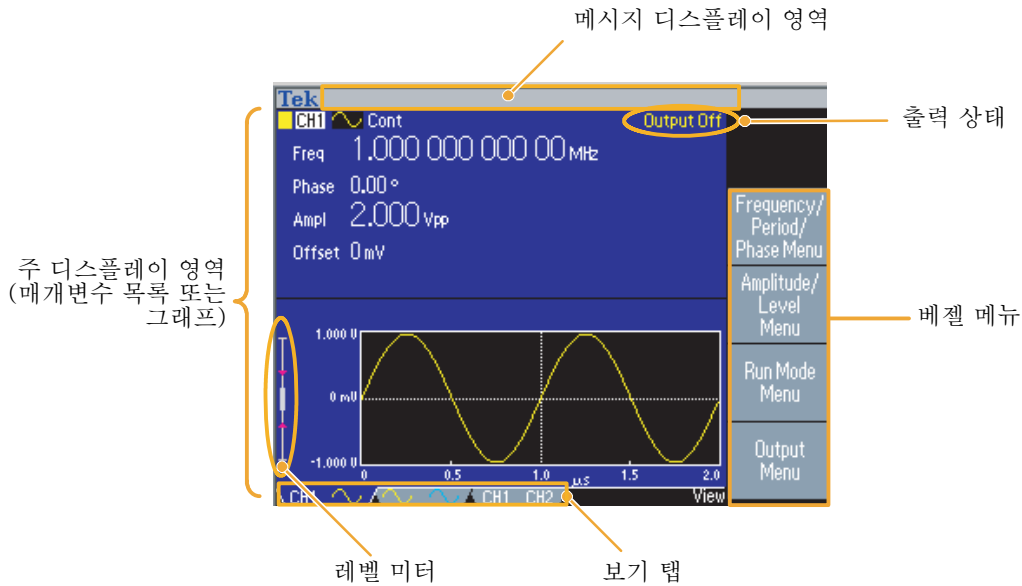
메시지 디스플레이 영역

Tek

CH1 Cont Output Off

출력 상태

Freq 1.000 000 000 00 MHz

Phase 0.00 °

Ampl 2.000 Vpp

Offset 0 mV

Frequency/ Period/ Phase Menu

Amplitude/ Level Menu

Run Mode Menu

Output Menu

주 디스플레이 영역 (매개변수 목록 또는 그래프)

베젤 메뉴

1.000 V

0 mV

-1.000 V

0 0.5 1.0 μs 1.5 2.0

CH1 CH1 CH2 View

레벨 미터

보기 탭